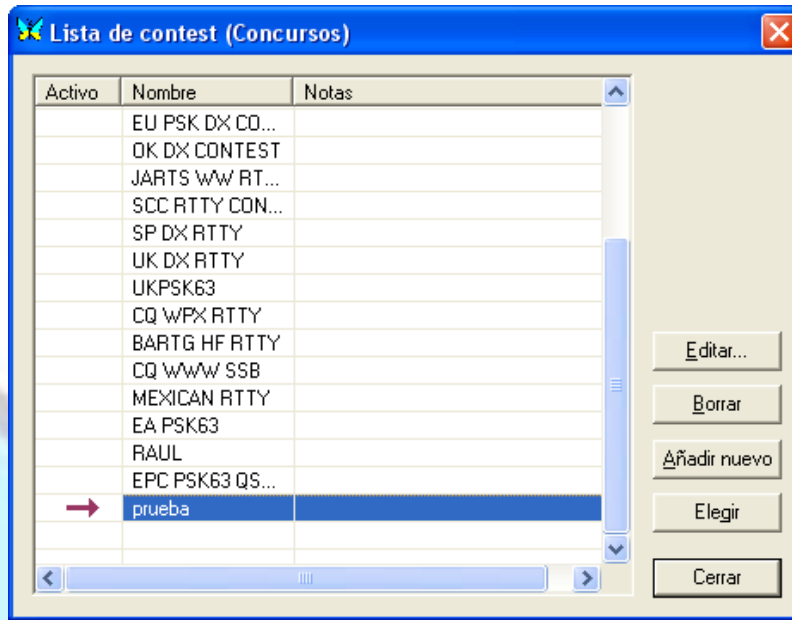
Lista de contest (Concursos)

| Activo | Nombre | Notas |
|---|---|---|
| | EU PSK DX CO... | |
| | OK DX CONTEST | |
| | JARTS WW RT... | |
| | SCC RTTY CON... | |
| | SP DX RTTY | |
| | UK DX RTTY | |
| | UKPSK63 | |
| | CQ WPX RTTY | |
| | BARTG HF RTTY | |
| | CQ WWW SSB | |
| | MEXICAN RTTY | |
| | EA PSK63 | |
| | RAUL | |
| | EPC PSK63 QS... | |
| → | prueba | |

Editar...
Borrar
Añadir nuevo
Elegir
Cerrar